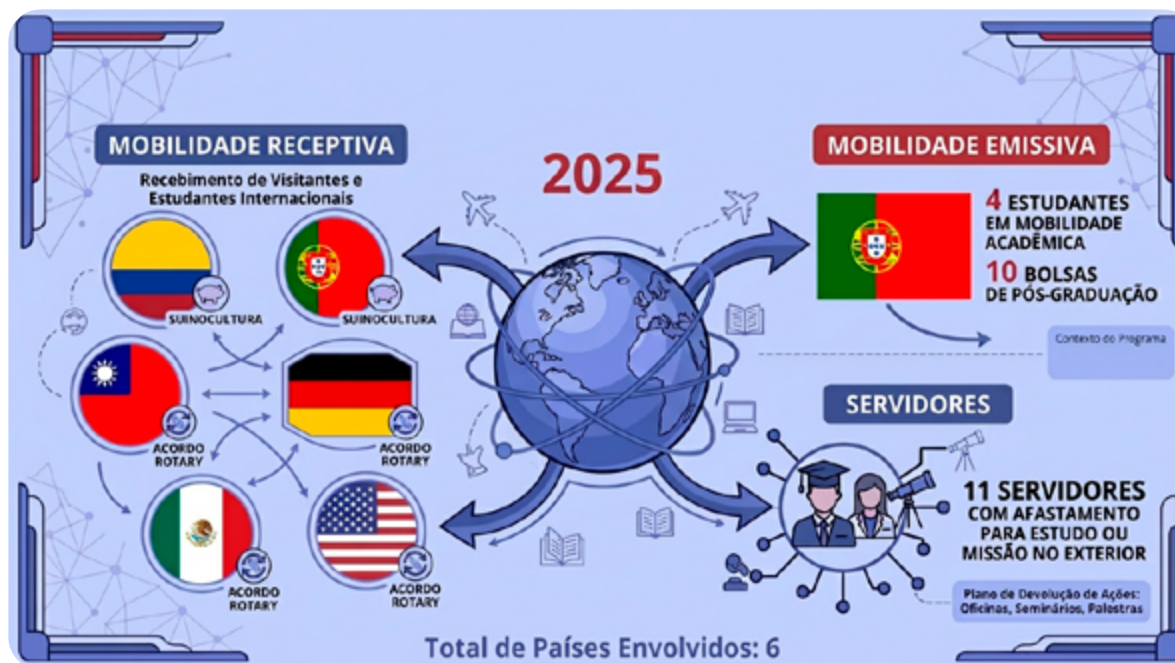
MOBILIDADE RECEPTIVA

Recebimento de Visitantes e Estudantes Internacionais

SUINOCULTURA

SUINOCULTURA

ACORDO ROTARY

ACORDO ROTARY

ACORDO ROTARY

ACORDO ROTARY

2025

MOBILIDADE EMISSIVA

4 ESTUDANTES EM MOBILIDADE ACADÊMICA

10 BOLSAS DE PÓS-GRADUAÇÃO

Contexto do Programa

SERVIDORES

11 SERVIDORES COM AFASTAMENTO PARA ESTUDO OU MISSÃO NO EXTERIOR

Plano de Devolução de Ações: Oficinas, Seminários, Palestras

Total de Países Envolvidos: 6